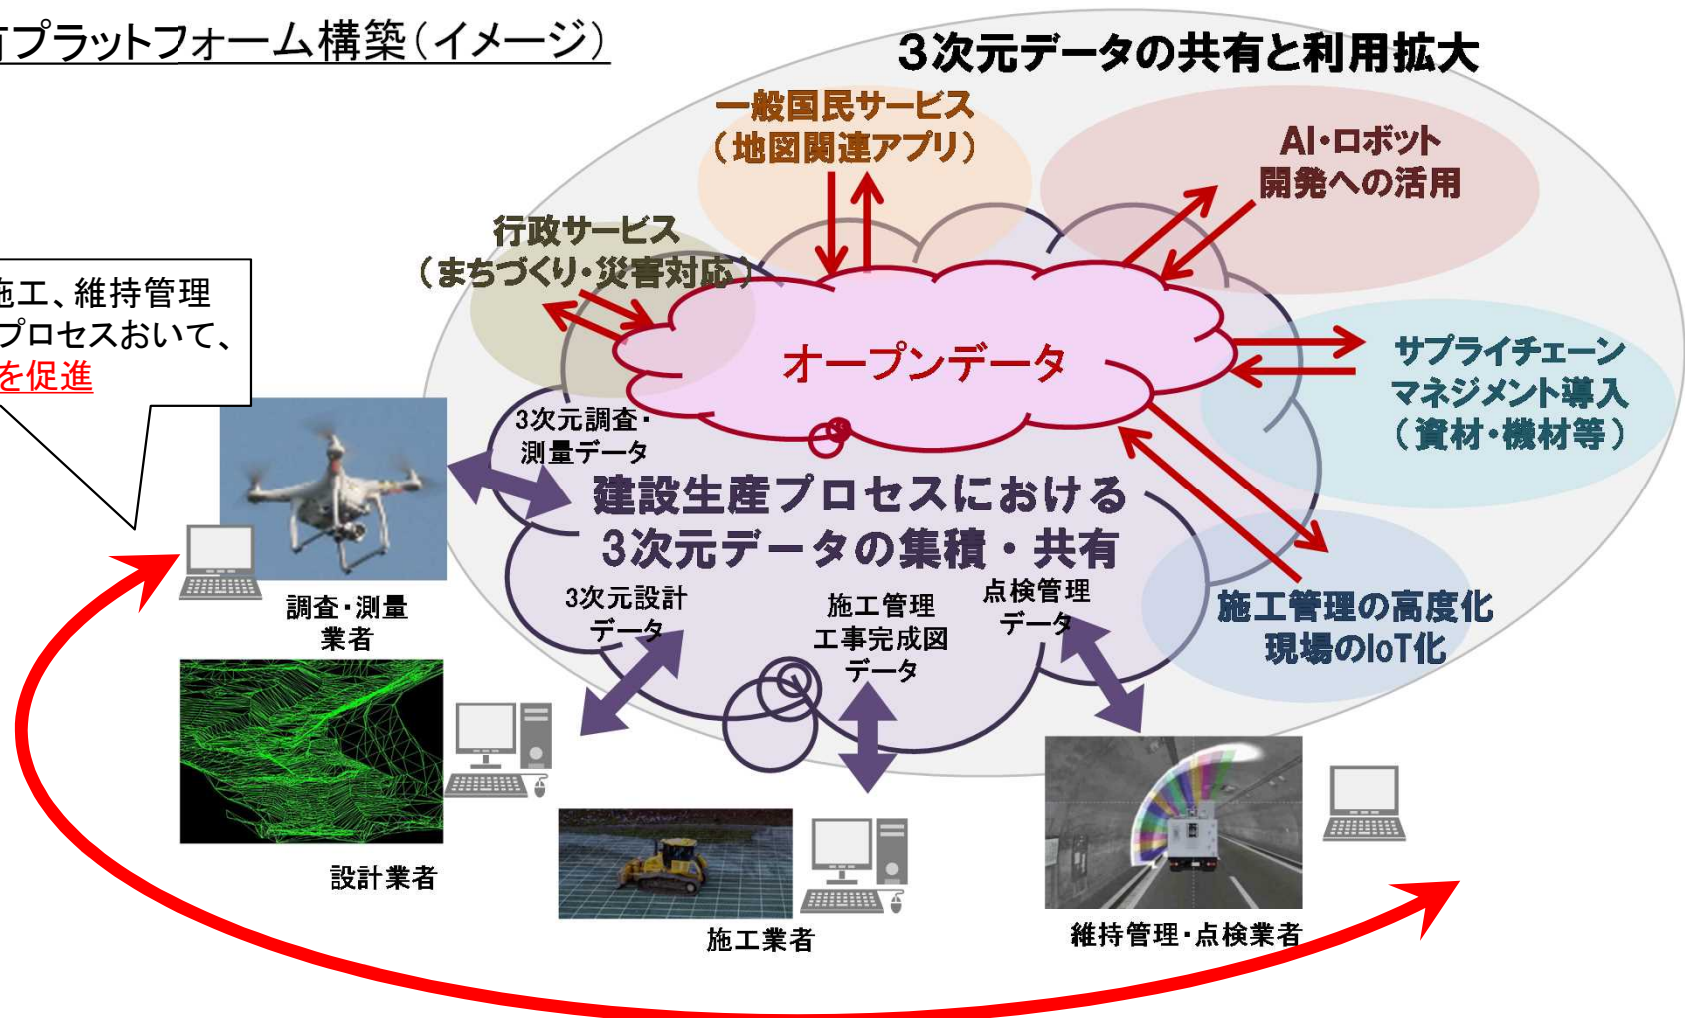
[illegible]プラットフォーム構築(イメージ)

3次元データの共有と利用拡大

一般国民サービス
(地図関連アプリ)

AI・ロボット
開発への活用

行政サービス
(まちづくり・災害対応)

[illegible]施工、維持管理
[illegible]プロセスおいて、
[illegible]を促進

オープンデータ

サプライチェーン
マネジメント導入
(資材・機材等)

3次元調査・
測量データ

建設生産プロセスにおける
3次元データの集積・共有

3次元設計
データ

施工管理
工事完成図
データ

点検管理
データ

施工管理の高度化
現場のIoT化

調査・測量
業者

設計業者

施工業者

維持管理・点検業者